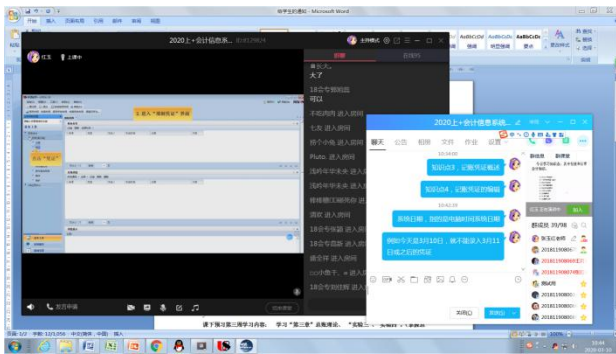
给学生的通知 - Microsoft Word

文件 插入 页面布局 引用 邮件 审阅 视图

2020上+会计信息系... 00:47:29

主持模式

红玉 上课中

讨论 在线列表

1. 进入"凭证处理"界面

大了

18会专5班路直
可以

不吃肉肉 进入房间

七友 进入房间

舔个小鱼 进入房间

Pluto 进入房间

浅吟年华未央 进入房间

浅吟年华未央 进入房间

槐槐槐江城风吹 进入房间

谓欢 进入房间

18会专张璐 进入房间

18会专商璐 进入房间

潇全祥 进入房间

18会专刘佳琪 进入房间

发言申请

结束课堂

2020上+会计信息系统...

聊天 公告 相册 文件 作业 设置

10:34:08

知识点3，记账凭证概述

知识点4，记账凭证的编辑

10:42:35

系统日期，你的是电脑时间系统日期

例如今天是3月10日，就不能录入3月11日或之后的凭证

关闭(C) 发送(S)

群成员 39/98

张玉红老师

课下预习第三章学习内容。学习"第三章"总账理论、"实验三"实验四

页面: 1/2 字数: 121/359 中文(中国) 插入

10:44